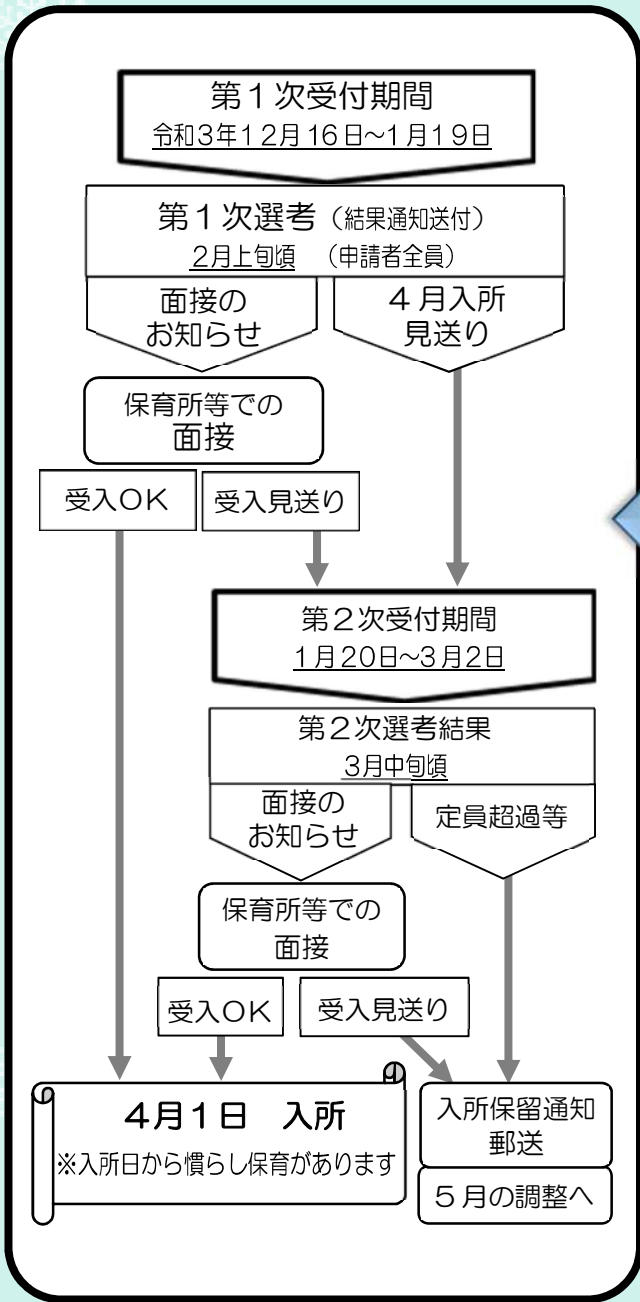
第１次受付期間
令和3年12月16日~1月19日

第１次選考（結果通知送付）
2月上旬頃　（申請者全員）

面接の
お知らせ

４月入所
見送り

保育所等での
面接

受入ＯＫ

受入見送り

第２次受付期間
1月20日~3月2日

第２次選考結果
3月中旬頃

面接の
お知らせ

定員超過等

保育所等での
面接

受入ＯＫ

受入見送り

4月1日　入所
※入所日から慣らし保育があります

入所保留通知
郵送

５月の調整へ